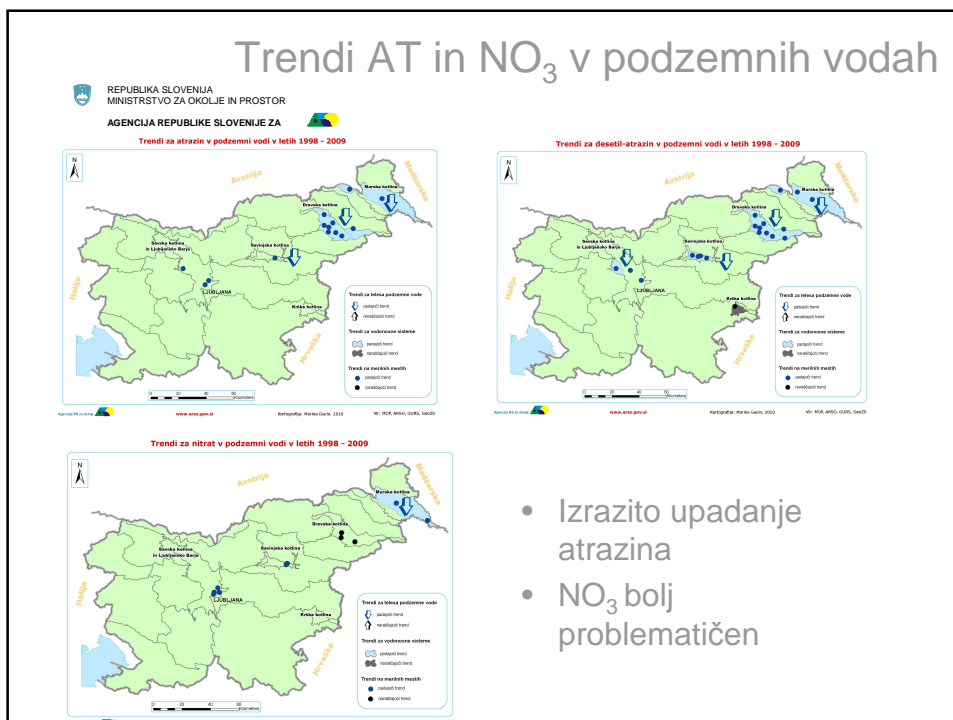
Trendi AT in $NO_3$ v podzemnih vodah

REPUBLIKA SLOVENIJA
MINISTRSTVO ZA OKOLJE IN PROSTOR

AGENCIJA REPUBLIKE SLOVENIJE ZA

Trendi za atrazin v podzemni vodi v letih 1998 - 2009

N

Avstrija

Madžarska

Murska kotlina

Dravska kotlina

Savinjska kotlina

Savska kotlina in Ljubljansko Barje

LJUBLJANA

Krška kotlina

Italija

Hrvaška

Trendi za telesa podzemne vode
padajoči trend
naraščajoči trend

Trendi za vodonosne sisteme
padajoči trend
naraščajoči trend

Trendi na merilnih mestih
padajoči trend
naraščajoči trend

0 20 40 60 Kilometers

www.arso.gov.si

Kartografija: Marina Gacin, 2010

Vir: MOP, ARSO, GURS, GeoZS

Trendi za desetil-atrazin v podzemni vodi v letih 1998 - 2009

N

Avstrija

Madžarska

Murska kotlina

Dravska kotlina

Savinjska kotlina

Savska kotlina in Ljubljansko Barje

LJUBLJANA

Krška kotlina

Italija

Hrvaška

Trendi za telesa podzemne vode
padajoči trend
naraščajoči trend

Trendi za vodonosne sisteme
padajoči trend
naraščajoči trend

Trendi na merilnih mestih
padajoči trend
naraščajoči trend

0 20 40 60 Kilometers

www.arso.gov.si

Kartografija: Marina Gacin, 2010

Vir: MOP, ARSO, GURS, GeoZS

Trendi za nitrat v podzemni vodi v letih 1998 - 2009

N

Avstrija

Madžarska

Murska kotlina

Dravska kotlina

Savinjska kotlina

Savska kotlina in Ljubljansko Barje

LJUBLJANA

Italija

Hrvaška

Trendi za telesa podzemne vode
padajoči trend
naraščajoči trend

Trendi za vodonosne sisteme
padajoči trend
naraščajoči trend

Trendi na merilnih mestih
padajoči trend
naraščajoči trend

0 20 40 60 Kilometers

• Izrazito upadanje atrazina
• $NO_3$ bolj problematičen